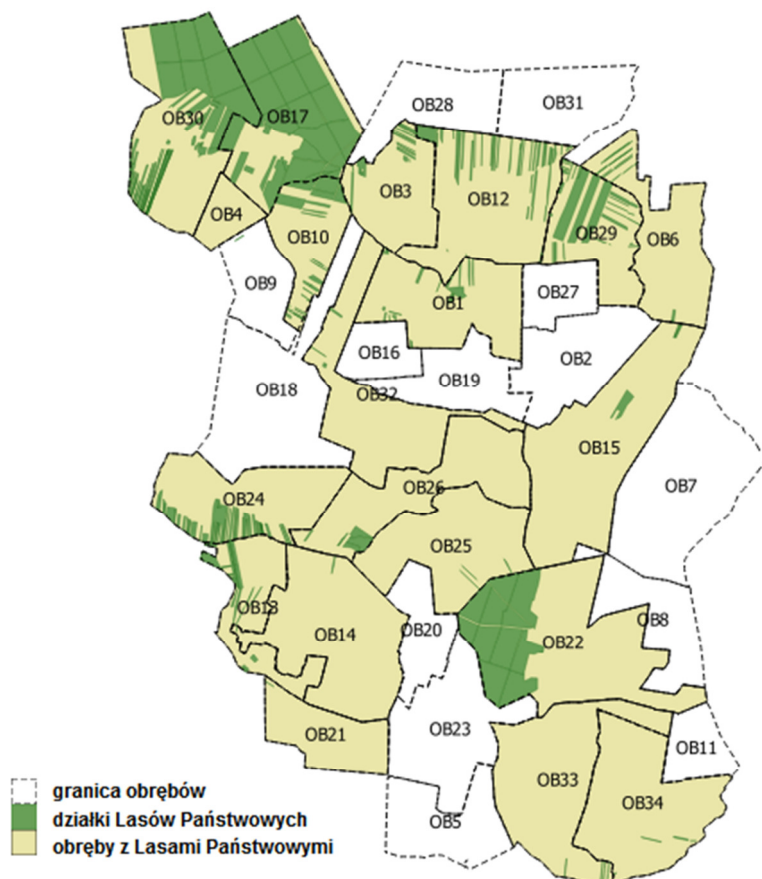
OB28
OB31
OB30
OB17
OB3
OB12
OB29
OB6
OB4
OB10
OB9
OB1
OB27
OB16
OB2
OB18
OB19
OB32
OB15
OB7
OB24
OB26
OB25
OB13
OB14
OB20
OB22
OB8
OB23
OB21
OB11
OB33
OB34
OB5

granica obrębów
działki Lasów Państwowych
obręby z Lasami Państwowymi